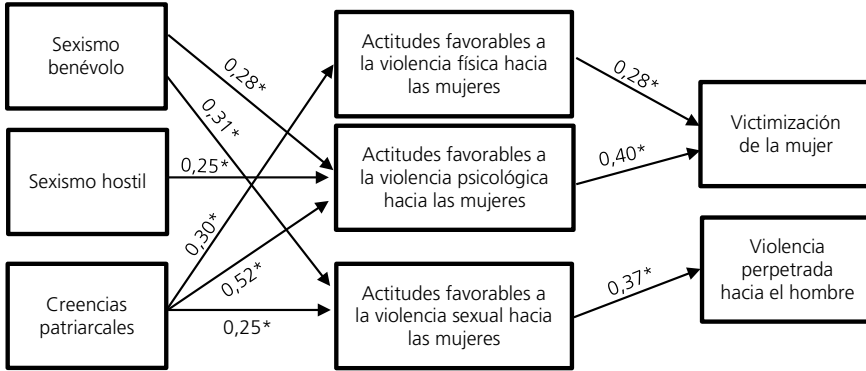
Sexismo benévolo

Sexismo hostil

Creencias patriarcales

0,28*

0,31*

0,25*

0,30*

0,52*

0,25*

Actitudes favorables a la violencia física hacia las mujeres

Actitudes favorables a la violencia psicológica hacia las mujeres

Actitudes favorables a la violencia sexual hacia las mujeres

0,28*

0,40*

0,37*

Victimización de la mujer

Violencia perpetrada hacia el hombre